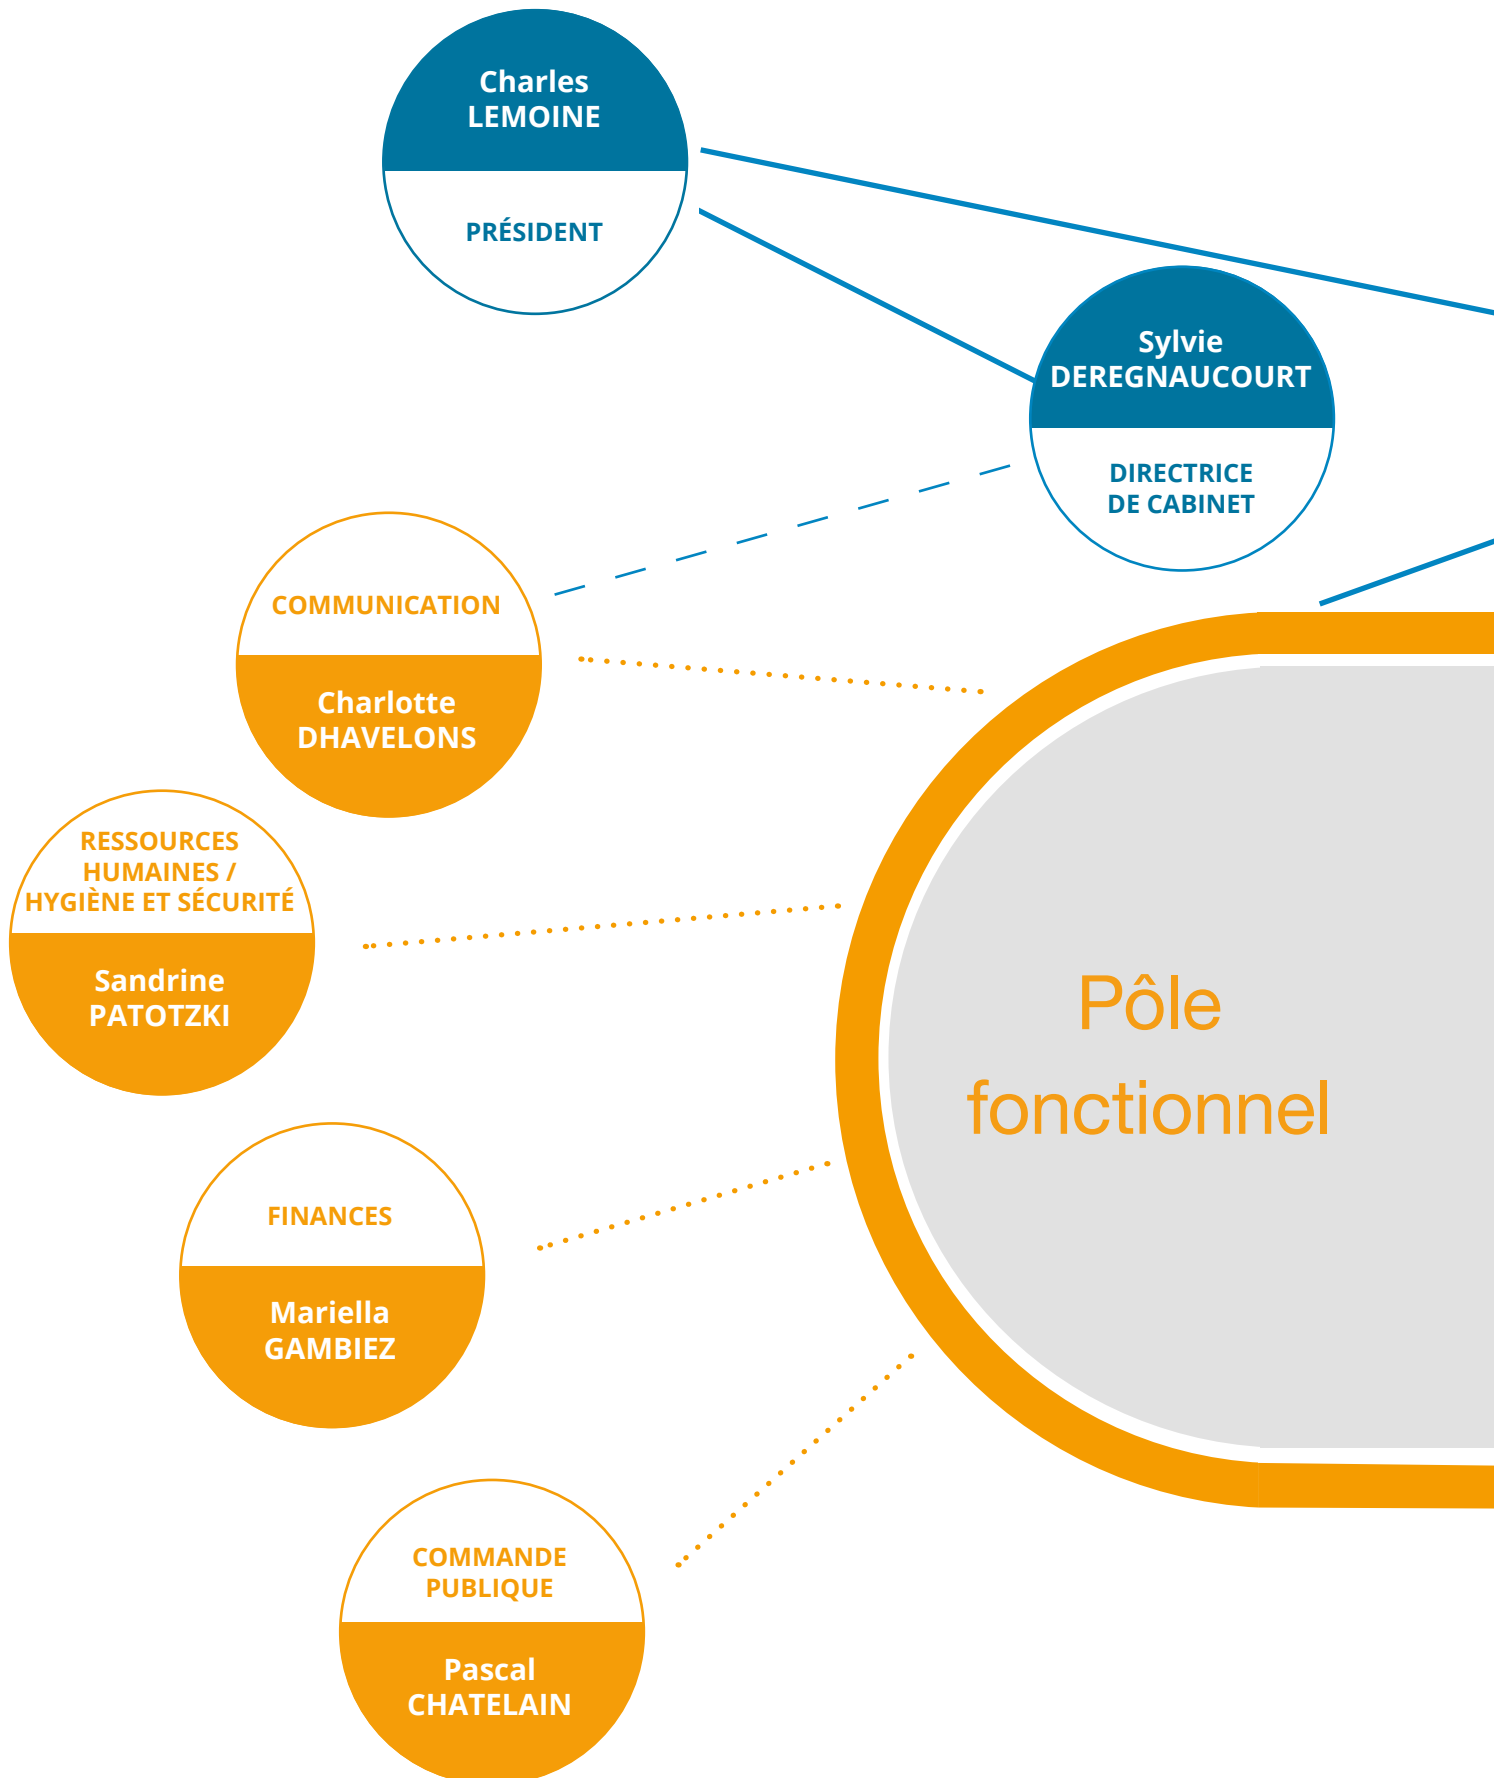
Charles
LEMOINE

PRÉSIDENT

Sylvie
DEREGNAUCOURT

DIRECTRICE
DE CABINET

COMMUNICATION

Charlotte
DHAVELONS

RESSOURCES HUMAINES / HYGIÈNE ET SÉCURITÉ

Sandrine
PATOTZKI

FINANCES

Mariella
GAMBIEZ

COMMANDE PUBLIQUE

Pascal
CHATELAIN

Pôle
fonctionnel